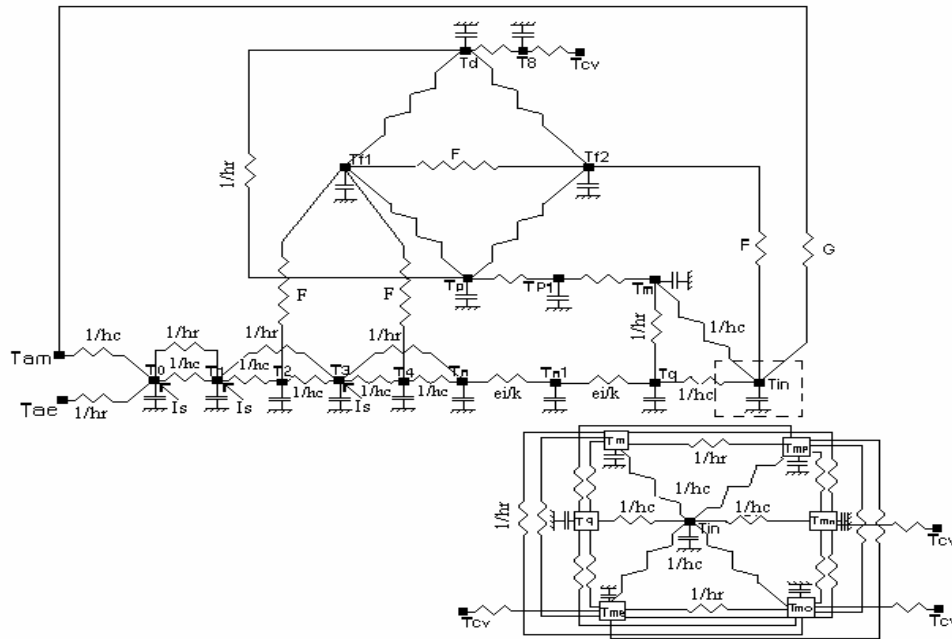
Td
T8
Tcv
Tf1
F
Tf2
1/hr
F
G
Tp
TP1
Tm
F
F
1/hr
1/hr
1/hc
1/hr
Tam
1/hc
1/hr
1/hc
1/hc
T0
T1
T2
T3
T4
Tn
Tn1
Tq
Tin
1/hc
1/hc
1/hc
ei/k
ei/k
1/hc
Tae
1/hr
Is
Is
Is
Tm
Tmp
1/hr
1/hc
1/hr
1/hc
1/hc
Tq
Tin
Tmn
Tcv
1/hc
Tme
1/hr
Tmo
Tcv
Tcv